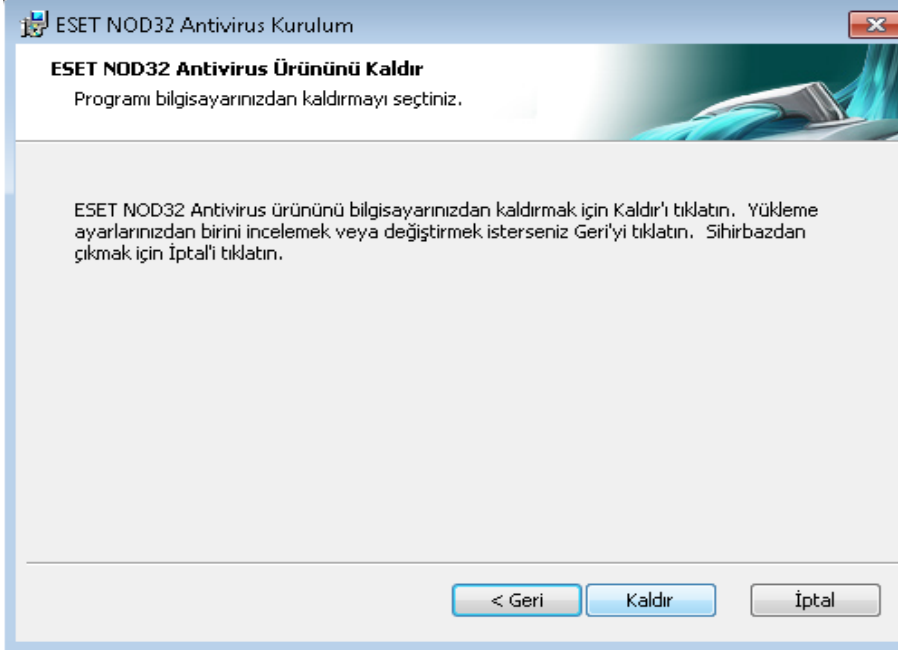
ESET NOD32 Antivirus Kurulum

ESET NOD32 Antivirus Ürününü Kaldır

Programı bilgisayarınızdan kaldırmayı seçtiniz.

ESET NOD32 Antivirus ürününü bilgisayarınızdan kaldırmak için Kaldır'ı tıklatın. Yükleme ayarlarınızdan birini incelemek veya değiştirmek isterseniz Geri'yi tıklatın. Sihirbazdan çıkmak için İptal'i tıklatın.

< Geri

Kaldır

İptal